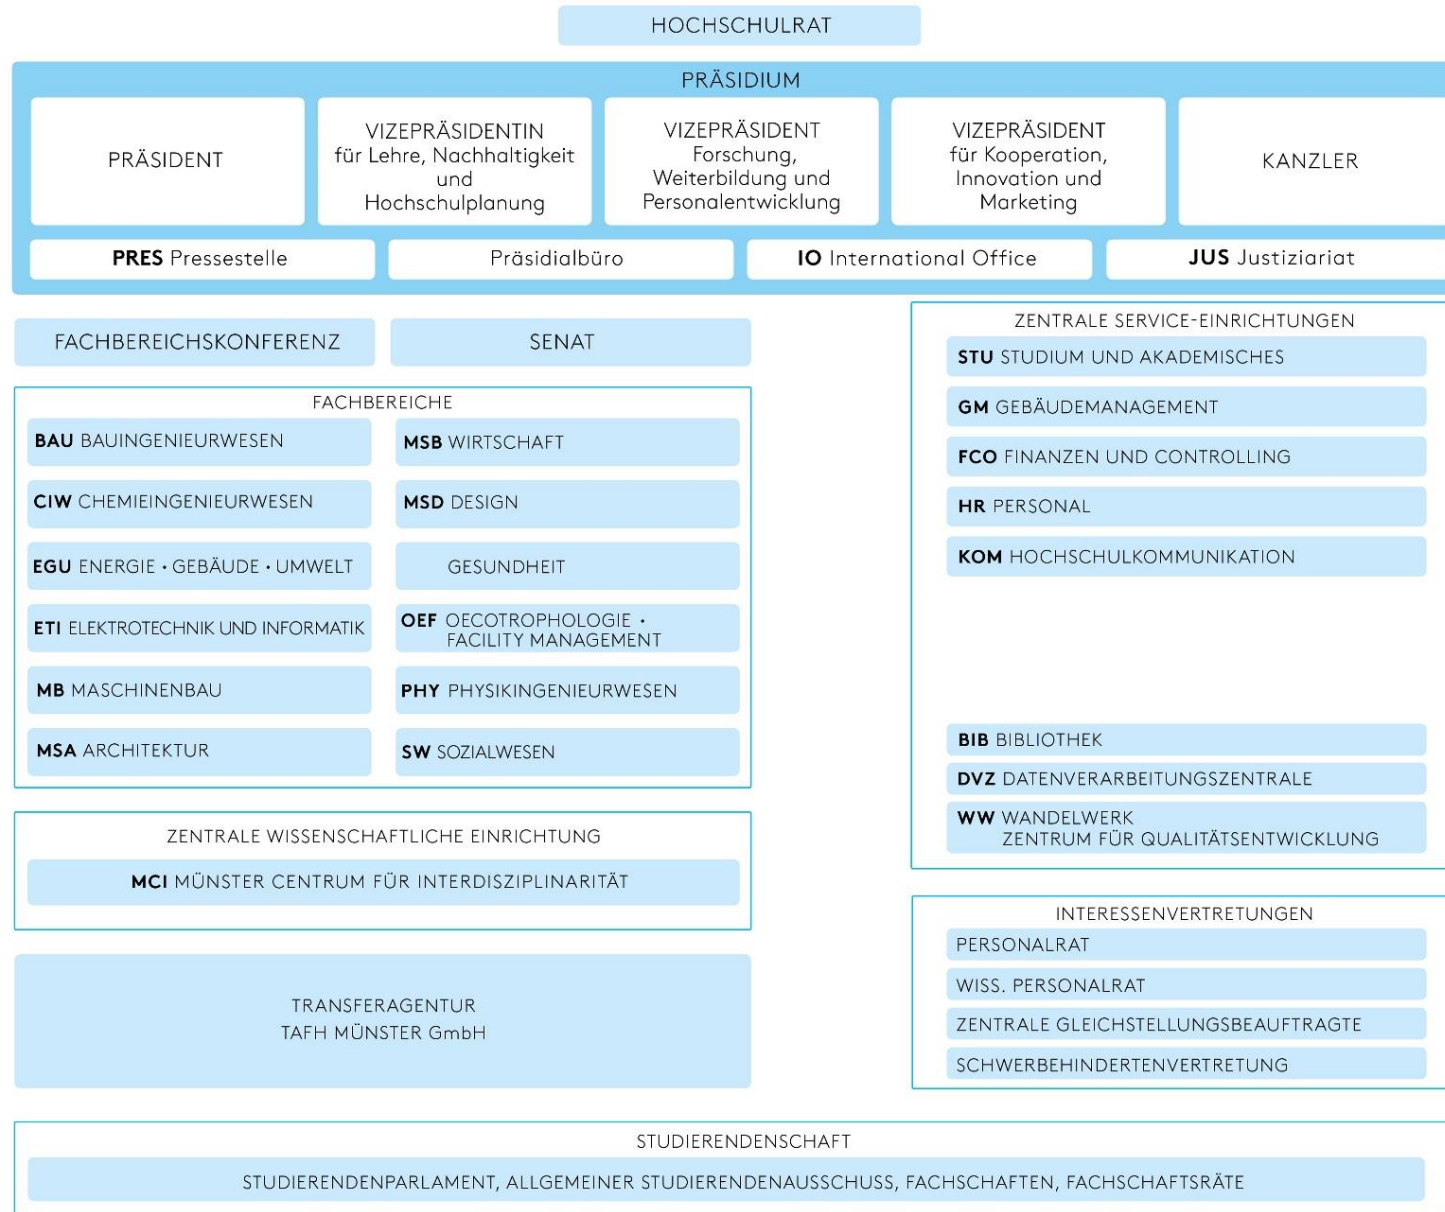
HOCHSCHULRAT

PRÄSIDIUM

PRÄSIDENT

VIZEPRÄSIDENTIN für Lehre, Nachhaltigkeit und Hochschulplanung

VIZEPRÄSIDENT Forschung, Weiterbildung und Personalentwicklung

VIZEPRÄSIDENT für Kooperation, Innovation und Marketing

KANZLER

PRES Pressestelle

Präsidialbüro

IO International Office

JUS Justiziariat

FACHBEREICHSKONFERENZ

SENAT

FACHBEREICHE

BAU BAUINGENIEURWESEN

MSB WIRTSCHAFT

CIW CHEMIEINGENIEURWESEN

MSD DESIGN

EGU ENERGIE · GEBÄUDE · UMWELT

GESUNDHEIT

ETI ELEKTROTECHNIK UND INFORMATIK

OEF OECOTROPHOLOGIE · FACILITY MANAGEMENT

MB MASCHINENBAU

PHY PHYSIKINGENIEURWESEN

MSA ARCHITEKTUR

SW SOZIALWESEN

ZENTRALE WISSENSCHAFTLICHE EINRICHTUNG

MCI MÜNSTER CENTRUM FÜR INTERDISZIPLINARITÄT

TRANSFERAGENTUR
TAFH MÜNSTER GmbH

ZENTRALE SERVICE-EINRICHTUNGEN

STU STUDIUM UND AKADEMISCHES

GM GEBÄUDEMANAGEMENT

FCO FINANZEN UND CONTROLLING

HR PERSONAL

KOM HOCHSCHULKOMMUNIKATION

BIB BIBLIOTHEK

DVZ DATENVERARBEITUNGSZENTRALE

WW WANDELWERK
ZENTRUM FÜR QUALITÄTSENTWICKLUNG

INTERESSENVERTRETUNGEN

PERSONALRAT

WISS. PERSONALRAT

ZENTRALE GLEICHSTELLUNGSBEAUFTRAGTE

SCHWERBEHINDERTENVERTRETUNG

STUDIERENDENSCHAFT

STUDIERENDENPARLAMENT, ALLGEMEINER STUDIERENDENAUSSCHUSS, FACHSCHAFTEN, FACHSCHAFTSRÄTE